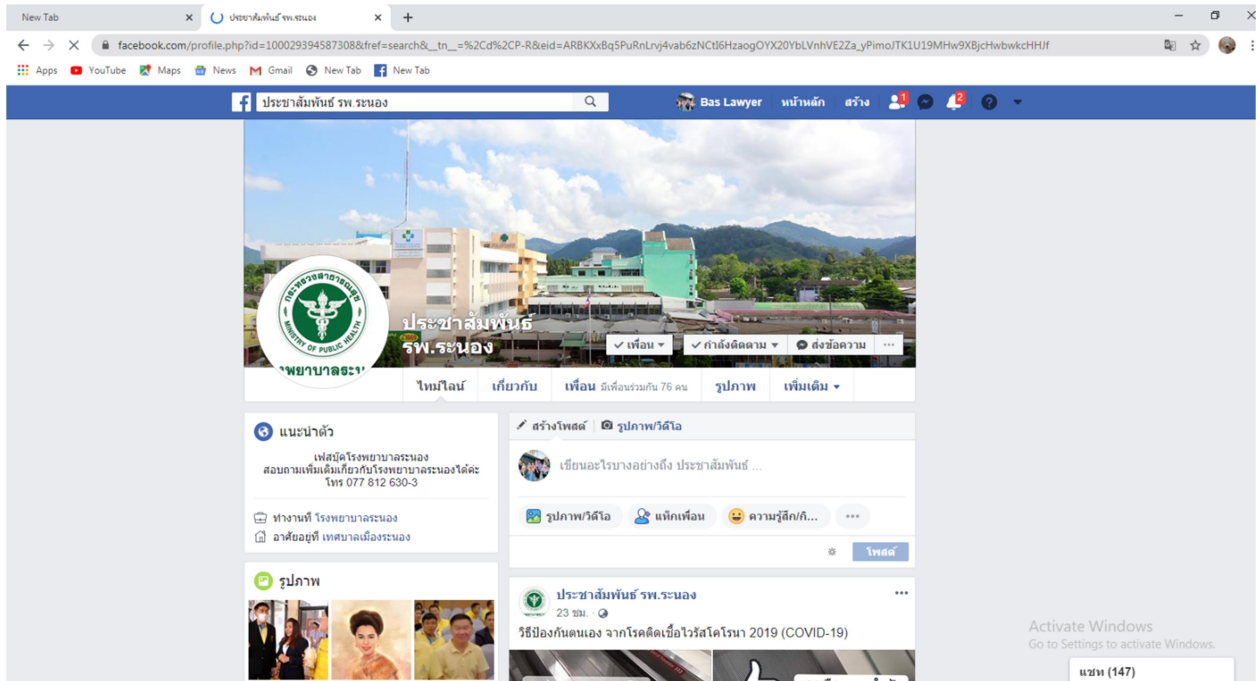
New Tab ×
ประชาสัมพันธ์ รพ.ระนอง ×
+

facebook.com/profile.php?id=100029394587308&fref=search&__tn__=%2Cd%2CP-R&eid=ARBKXxBq5PuRnLrvj4vab6zNCtI6HzaogOYX20YbLVnhVE2Za_yPimoJTK1U19MHw9XBjcHwbwkcHHJf

Apps YouTube Maps News Gmail New Tab New Tab

ประชาสัมพันธ์ รพ.ระนอง
Bas Lawyer หน้าหลัก สร้าง 1 2

MINISTRY OF PUBLIC HEALTH
กระทรวงสาธารณสุข
พยาบาลระน

ประชาสัมพันธ์ รพ.ระนอง

เพื่อน ▾ กำลังติดตาม ▾ ส่งข้อความ ···

ไทม์ไลน์ เกี่ยวกับ เพื่อน มีเพื่อนร่วมกัน 76 คน รูปภาพ เพิ่มเติม ▾

แนะนำตัว
เฟสบุ๊คโรงพยาบาลระนอง
สอบถามเพิ่มเติมเกี่ยวกับโรงพยาบาลระนองได้ค่ะ
โทร 077 812 630-3

ทำงานที่ โรงพยาบาลระนอง
อาศัยอยู่ที่ เทศบาลเมืองระนอง

รูปภาพ

สร้างโพสต์ รูปภาพ/วิดีโอ
เขียนอะไรบางอย่างถึง ประชาสัมพันธ์ ...
รูปภาพ/วิดีโอ แท็กเพื่อน ความรู้สึก/กิ... ···
โพสต์

ประชาสัมพันธ์ รพ.ระนอง
23 ชม. ·
วิธีป้องกันตนเอง จากโรคติดเชื้อไวรัสโคโรนา 2019 (COVID-19)

Activate Windows
Go to Settings to activate Windows.

แชท (147)